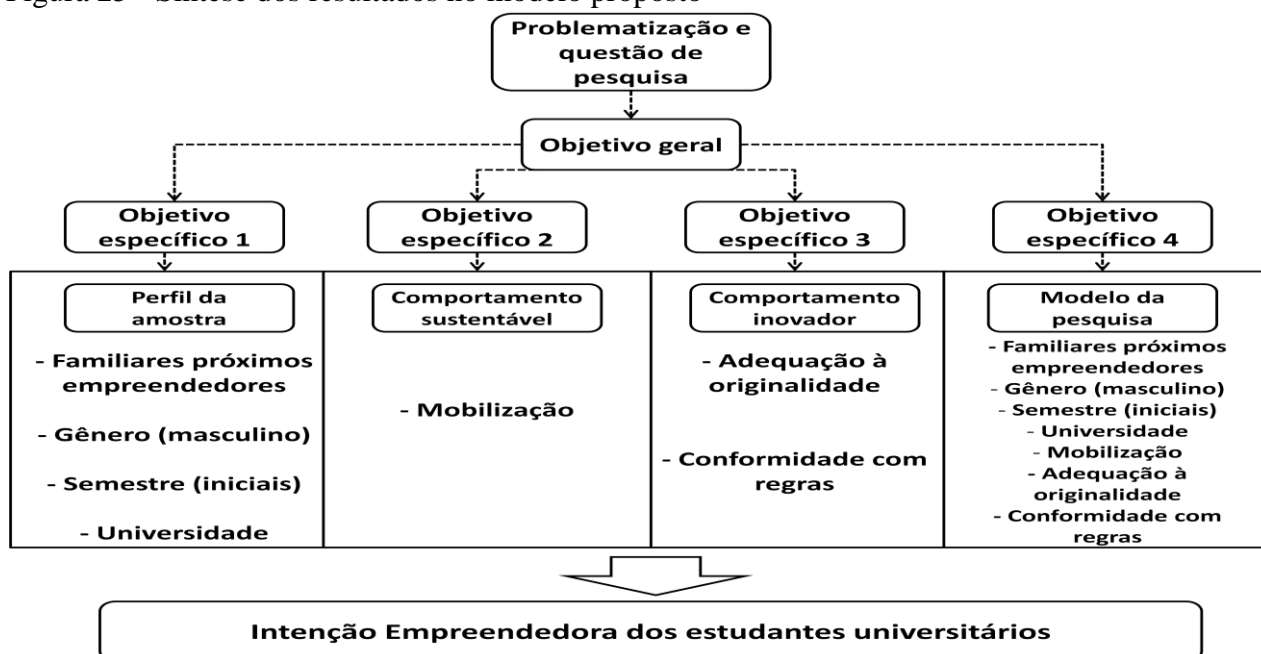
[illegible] – Síntese dos resultados no modelo proposto

Problematização e questão de pesquisa

Objetivo geral

Objetivo específico 1

Objetivo específico 2

Objetivo específico 3

Objetivo específico 4

Perfil da amostra

- Familiares próximos empreendedores

- Gênero (masculino)

- Semestre (iniciais)

- Universidade

Comportamento sustentável

- Mobilização

Comportamento inovador

- Adequação à originalidade

- Conformidade com regras

Modelo da pesquisa

- Familiares próximos empreendedores
- Gênero (masculino)
- Semestre (iniciais)
- Universidade
- Mobilização
- Adequação à originalidade
- Conformidade com regras

Intenção Empreendedora dos estudantes universitários